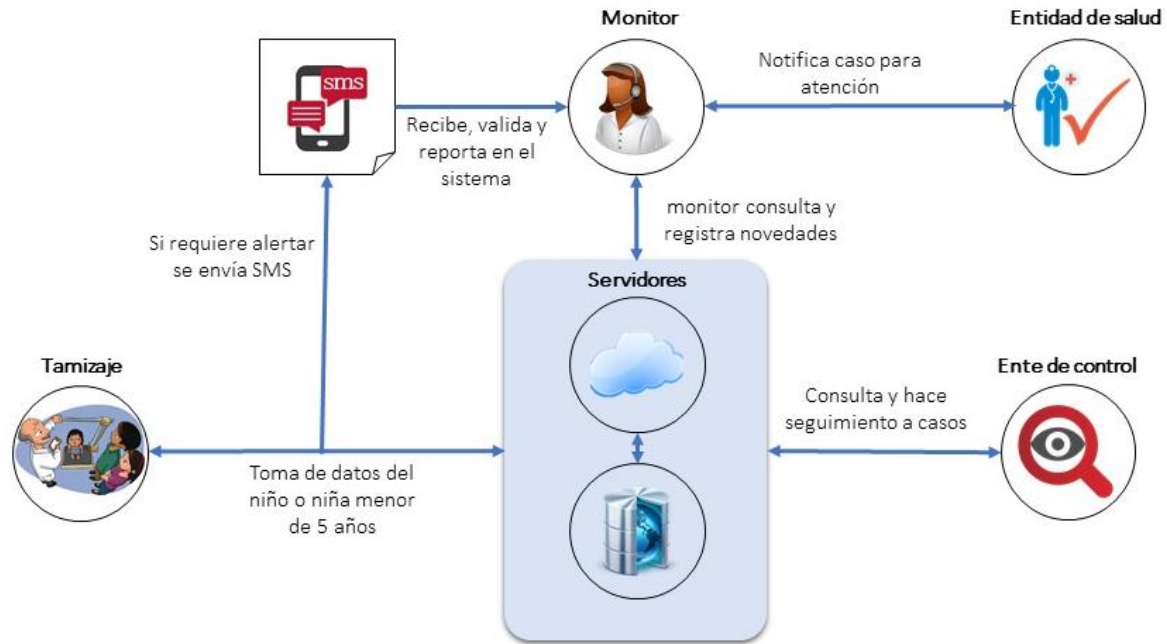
Monitor

Entidad de salud

sms

Notifica caso para atención

Recibe, valida y reporta en el sistema

monitor consulta y registra novedades

Si requiere alertar se envía SMS

Servidores

Tamizaje

Ente de control

Consulta y hace seguimiento a casos

Toma de datos del niño o niña menor de 5 años